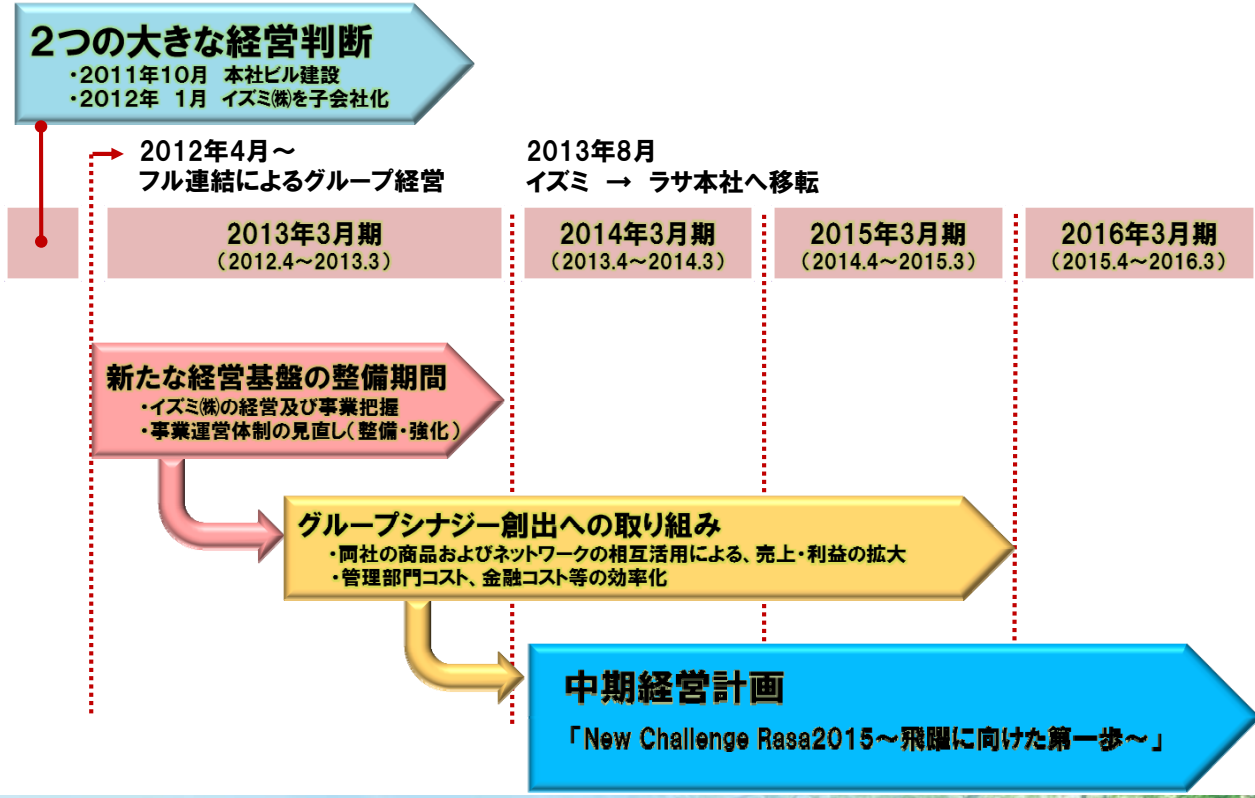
2つの大きな経営判断
・2011年10月　本社ビル建設
・2012年　1月　イズミ㈱を子会社化

2012年4月～
フル連結によるグループ経営

2013年8月
イズミ　→　ラサ本社へ移転

2013年3月期
（2012.4～2013.3）

2014年3月期
（2013.4～2014.3）

2015年3月期
（2014.4～2015.3）

2016年3月期
（2015.4～2016.3）

新たな経営基盤の整備期間
・イズミ㈱の経営及び事業把握
・事業運営体制の見直し（整備・強化）

グループシナジー創出への取り組み
・両社の商品およびネットワークの相互活用による、売上・利益の拡大
・管理部門コスト、金融コスト等の効率化

中期経営計画
「New Challenge Rasa2015～飛躍に向けた第一歩～」